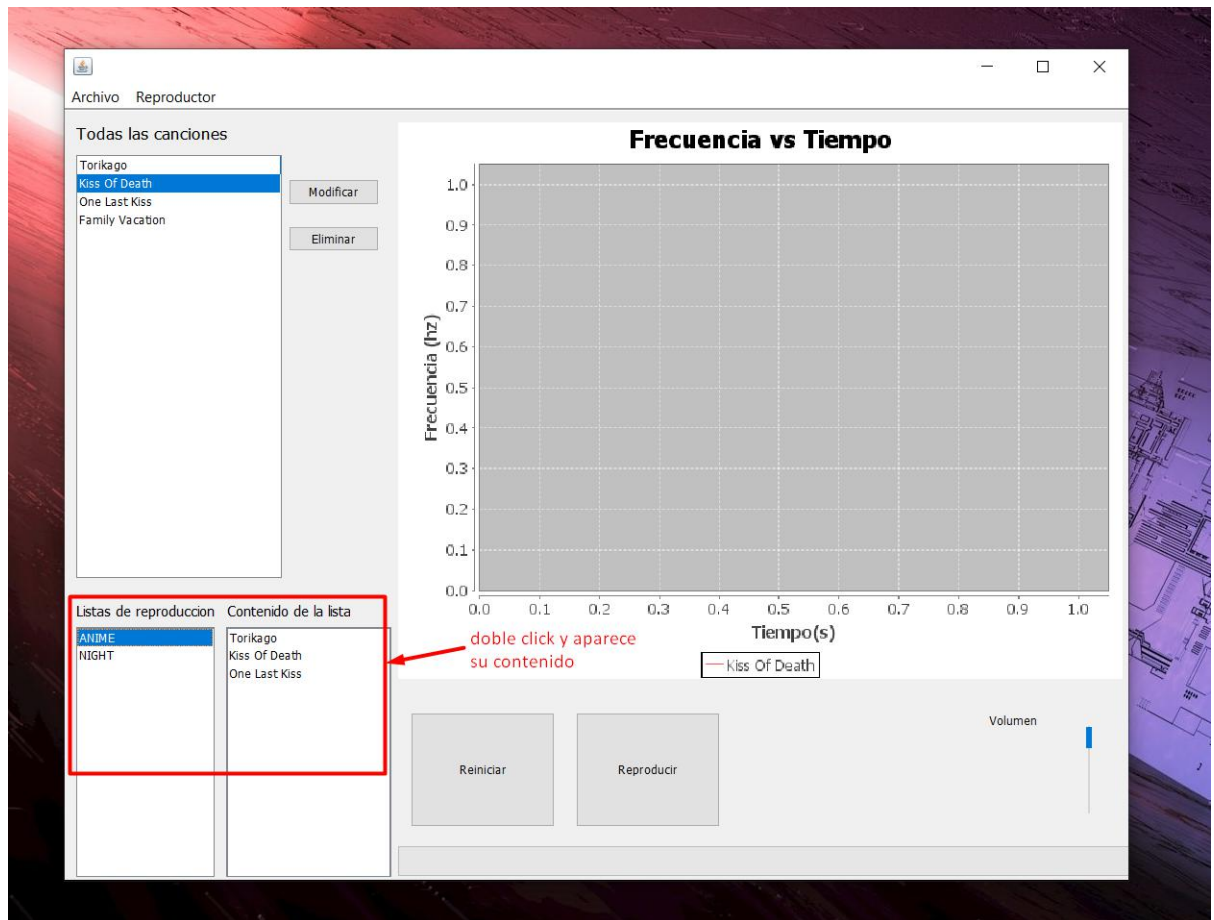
Archivo Reproductor

Todas las canciones

Torikago
Kiss Of Death
One Last Kiss
Family Vacation

Modificar

Eliminar

Frecuencia vs Tiempo

Frecuencia (hz)

1.0
0.9
0.8
0.7
0.6
0.5
0.4
0.3
0.2
0.1
0.0

0.0 0.1 0.2 0.3 0.4 0.5 0.6 0.7 0.8 0.9 1.0

Tiempo(s)

Kiss Of Death

Listas de reproduccion

ANIME
NIGHT

Contenido de la lista

Torikago
Kiss Of Death
One Last Kiss

doble click y aparece su contenido

Reiniciar

Reproducir

Volumen